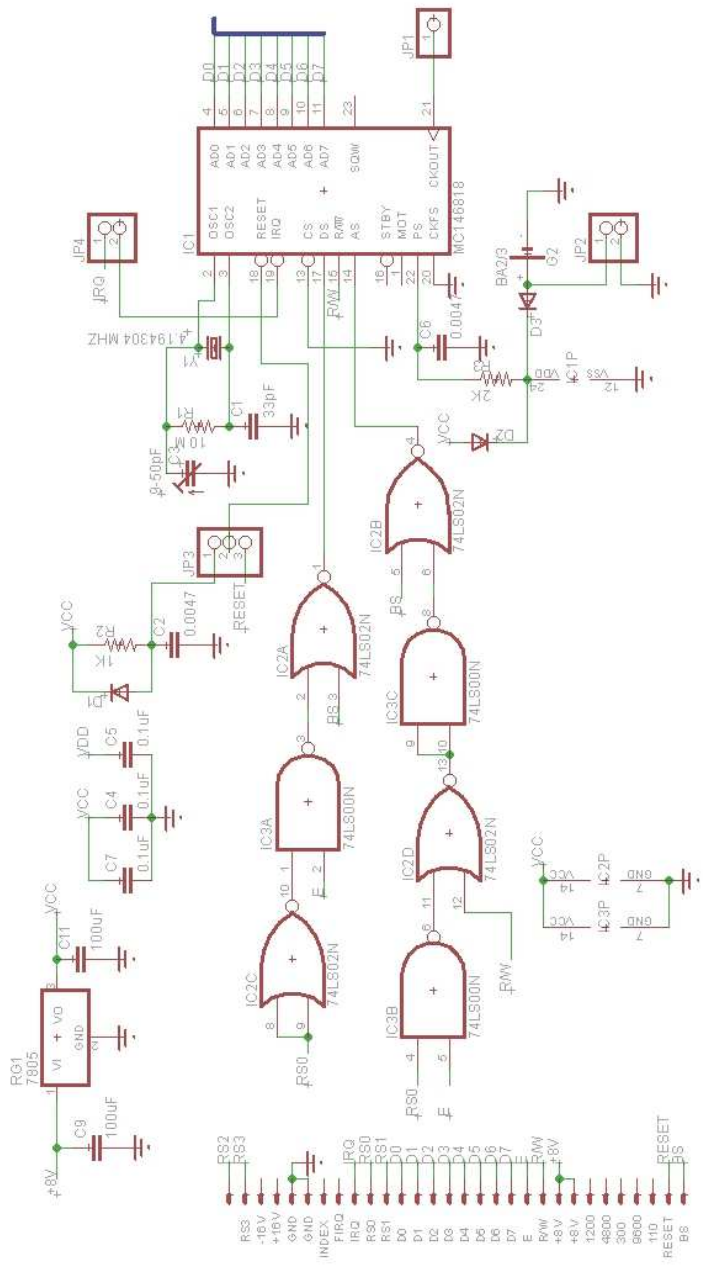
D0 D1 D2 D3 D4 D5 D6 D7
4 5 6 7 8 9 10 11 23
JP1 1
21
AD0 AD1 AD2 AD3 AD4 AD5 AD6 AD7 SQW
CKOUT
IC1
OSC1 OSC2 RESET IRQ CS DS R/W AS STBY MOT PS CKFS
MC146818
JP4 1 2
IRQ
2 3 18 19 13 17 15 14 16 1 22 20
RW
C6 0.0047
BA2/3
G2
D3
JP2 1 2
4.194304 MHZ
Y1
C1 33pF
R1 10 M
C3 9-50pF
R3 2K
24 VDD
IC1P
12 VSS
VCC
D2
4
IC2B
5 6
74LS02N
BS
JP3 1 2 3
RESET
VCC
R2 1K
C2 0.0047
D1
IC2A 1
74LS02N
2 3 BS
8
IC3C
74LS00N
9 10
VDD C5 0.1uF
VCC C4 0.1uF
C7 0.1uF
3
IC3A
74LS00N
1 2
E
13
IC2D
74LS02N
11 12
RW
VCC
14 VCC IC2P
7 GND
14 VCC IC3P
7 GND
VCC
C11 100uF
10
IC2C
74LS02N
8 9
RS0
6
IC3B
74LS00N
4 5
RS0
E
RG1
7805
VI VO GND
1 3 2
C9 100uF
+8V
RS2 RS3
IRQ RS0 RS1 D0 D1 D2 D3 D4 D5 D6 D7 E RW +8V
RESET BS
RS3 -16V +16V GND GND INDEX FIRQ IRQ RS0 RS1 D0 D1 D2 D3 D4 D5 D6 D7 E R/W +8V +8V 1200 4800 300 9600 110 RESET BS